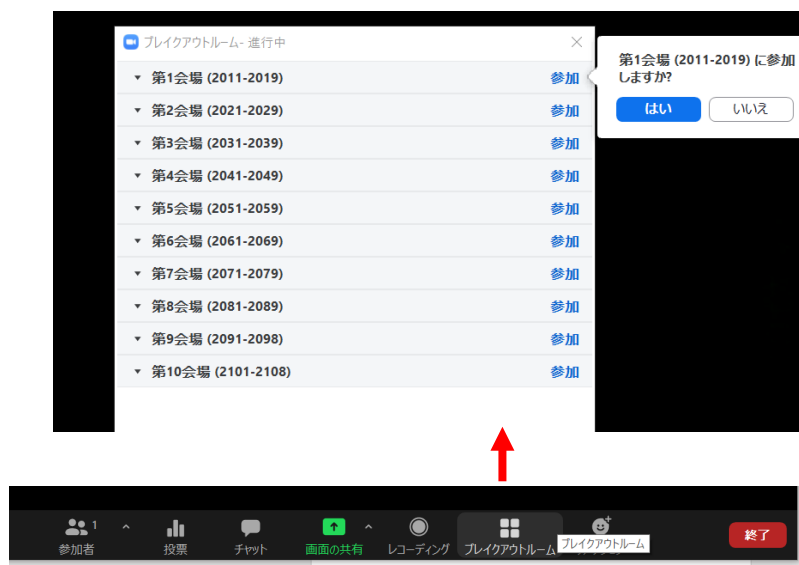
ブレイクアウトルーム- 進行中

第1会場 (2011-2019) 参加
第2会場 (2021-2029) 参加
第3会場 (2031-2039) 参加
第4会場 (2041-2049) 参加
第5会場 (2051-2059) 参加
第6会場 (2061-2069) 参加
第7会場 (2071-2079) 参加
第8会場 (2081-2089) 参加
第9会場 (2091-2098) 参加
第10会場 (2101-2108) 参加

第1会場 (2011-2019) に参加しますか?
はい いいえ

参加者 1
投票
チャット
画面の共有
レコーディング
ブレイクアウトルーム
ブレイクアウトルーム
終了